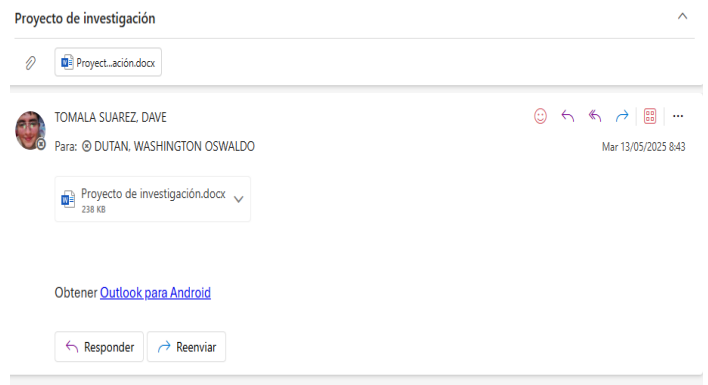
Proyecto de investigación

Proyect...ación.docx

TOMALA SUAREZ, DAVE

Para: DUTAN, WASHINGTON OSWALDO

Mar 13/05/2025 8:43

Proyecto de investigación.docx
238 KB

Obtener Outlook para Android

Responder
Reenviar